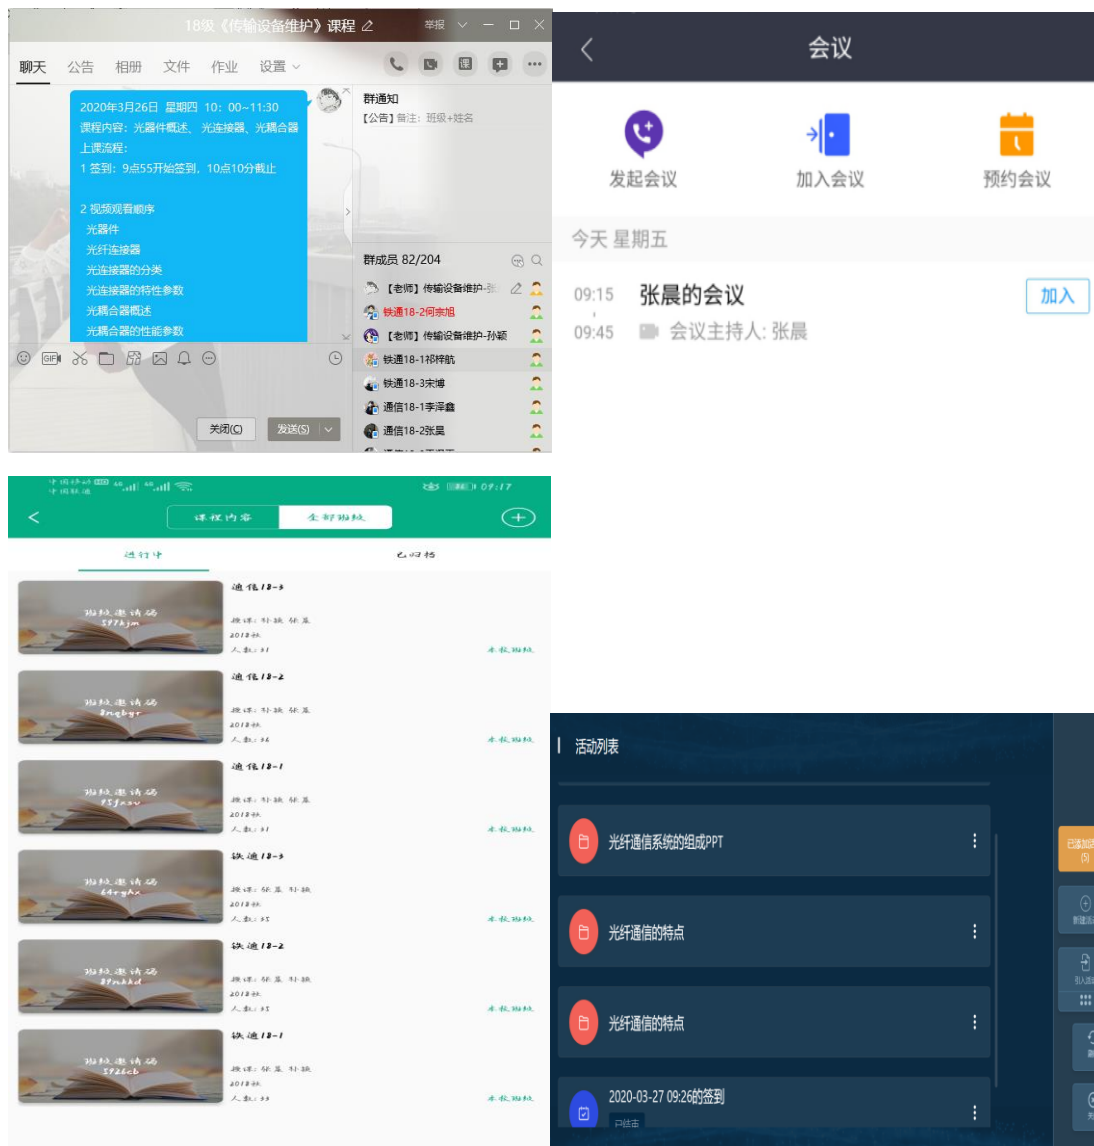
18级《传输设备维护》课程

举报

聊天 公告 相册 文件 作业 设置

2020年3月26日 星期四 10：00~11:30
课程内容：光器件概述、光连接器、光耦合器
上课流程：
1 签到：9点55开始签到，10点10分截止

2 视频观看顺序
光器件
光纤连接器
光连接器的分类
光连接器的特性参数
光耦合器概述
光耦合器的性能参数

群通知
【公告】备注：班级+姓名

群成员 82/204
【老师】传输设备维护-张
铁通18-2何宗旭
【老师】传输设备维护-孙颖
铁通18-1祁梓航
铁通18-3宋博
通信18-1李泽鑫
通信18-2张昊

关闭(C) 发送(S)

会议
发起会议 加入会议 预约会议
今天 星期五
09:15 张晨的会议 加入
09:45 会议主持人: 张晨

09:17
课程内容 全部班级
进行中 已归档

班级邀请码 597kjm
通信18-3
授课：孙颖 张晨
2018级
人数：31
本校班级

班级邀请码 8mqbyr
通信18-2
授课：孙颖 张晨
2018级
人数：36
本校班级

班级邀请码 95jnsv
通信18-1
授课：孙颖 张晨
2018级
人数：31
本校班级

班级邀请码 64rghx
铁通18-3
授课：张晨 孙颖
2018级
人数：35
本校班级

班级邀请码 89nkkd
铁通18-2
授课：张晨 孙颖
2018级
人数：35
本校班级

班级邀请码 5926cb
铁通18-1
授课：张晨 孙颖
2018级
人数：33
本校班级

活动列表
光纤通信系统的组成PPT
光纤通信的特点
光纤通信的特点
2020-03-27 09:26的签到
已结束
已添加活动 (5)
新建活动
引入活动